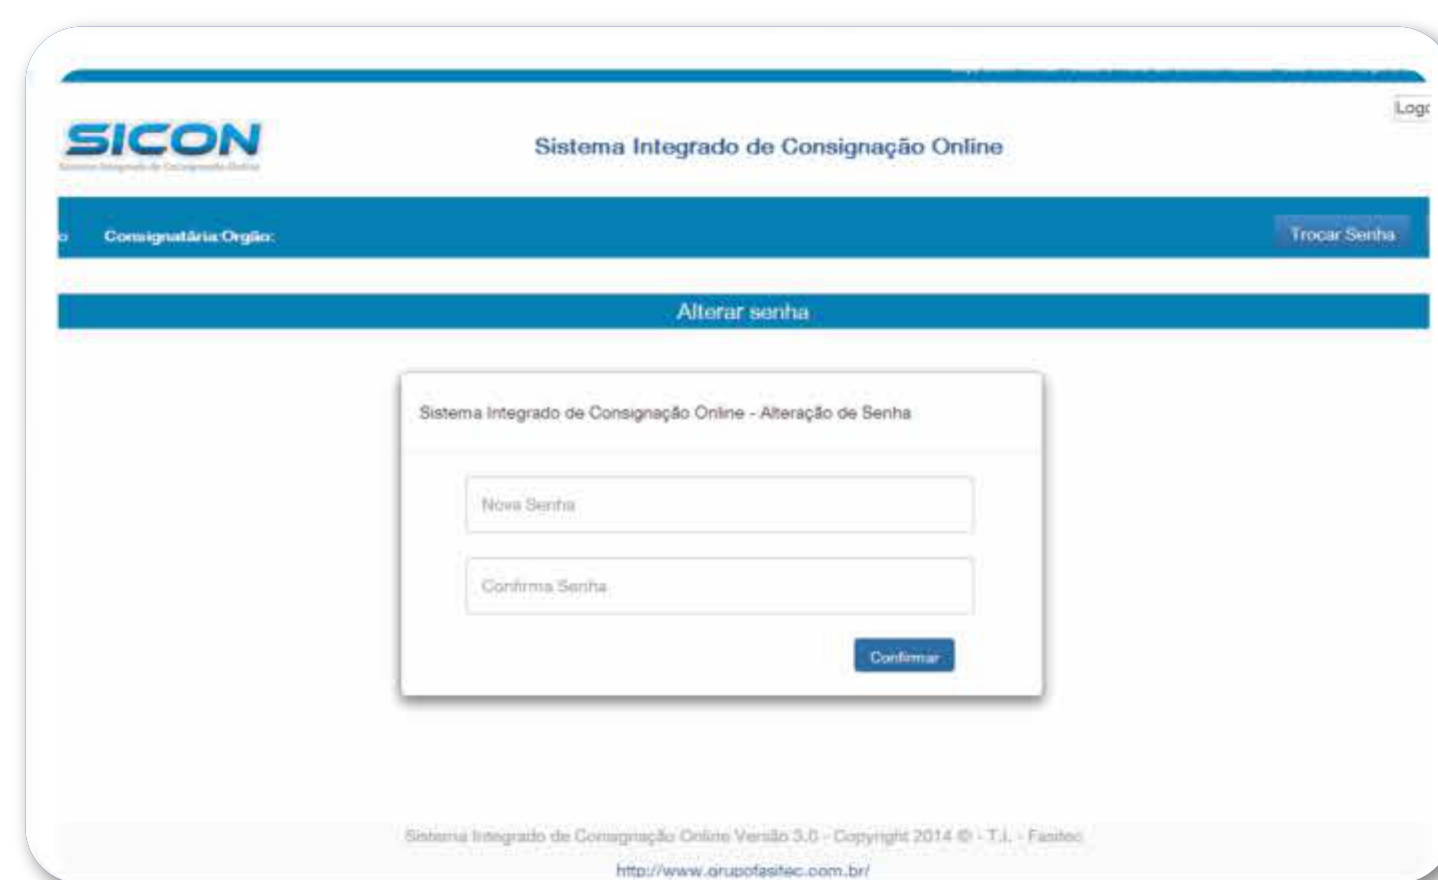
Logo

SICON
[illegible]

Sistema Integrado de Consignação Online

o Consignatária Orgão:

Trocar Senha

Alterar senha

Sistema Integrado de Consignação Online - Alteração de Senha

Nova Senha

Confirma Senha

Confirmar

Sistema Integrado de Consignação Online Versão 3.0 - Copyright 2014 © - T.I. - Fasitec

http://www.grupofasitec.com.br/